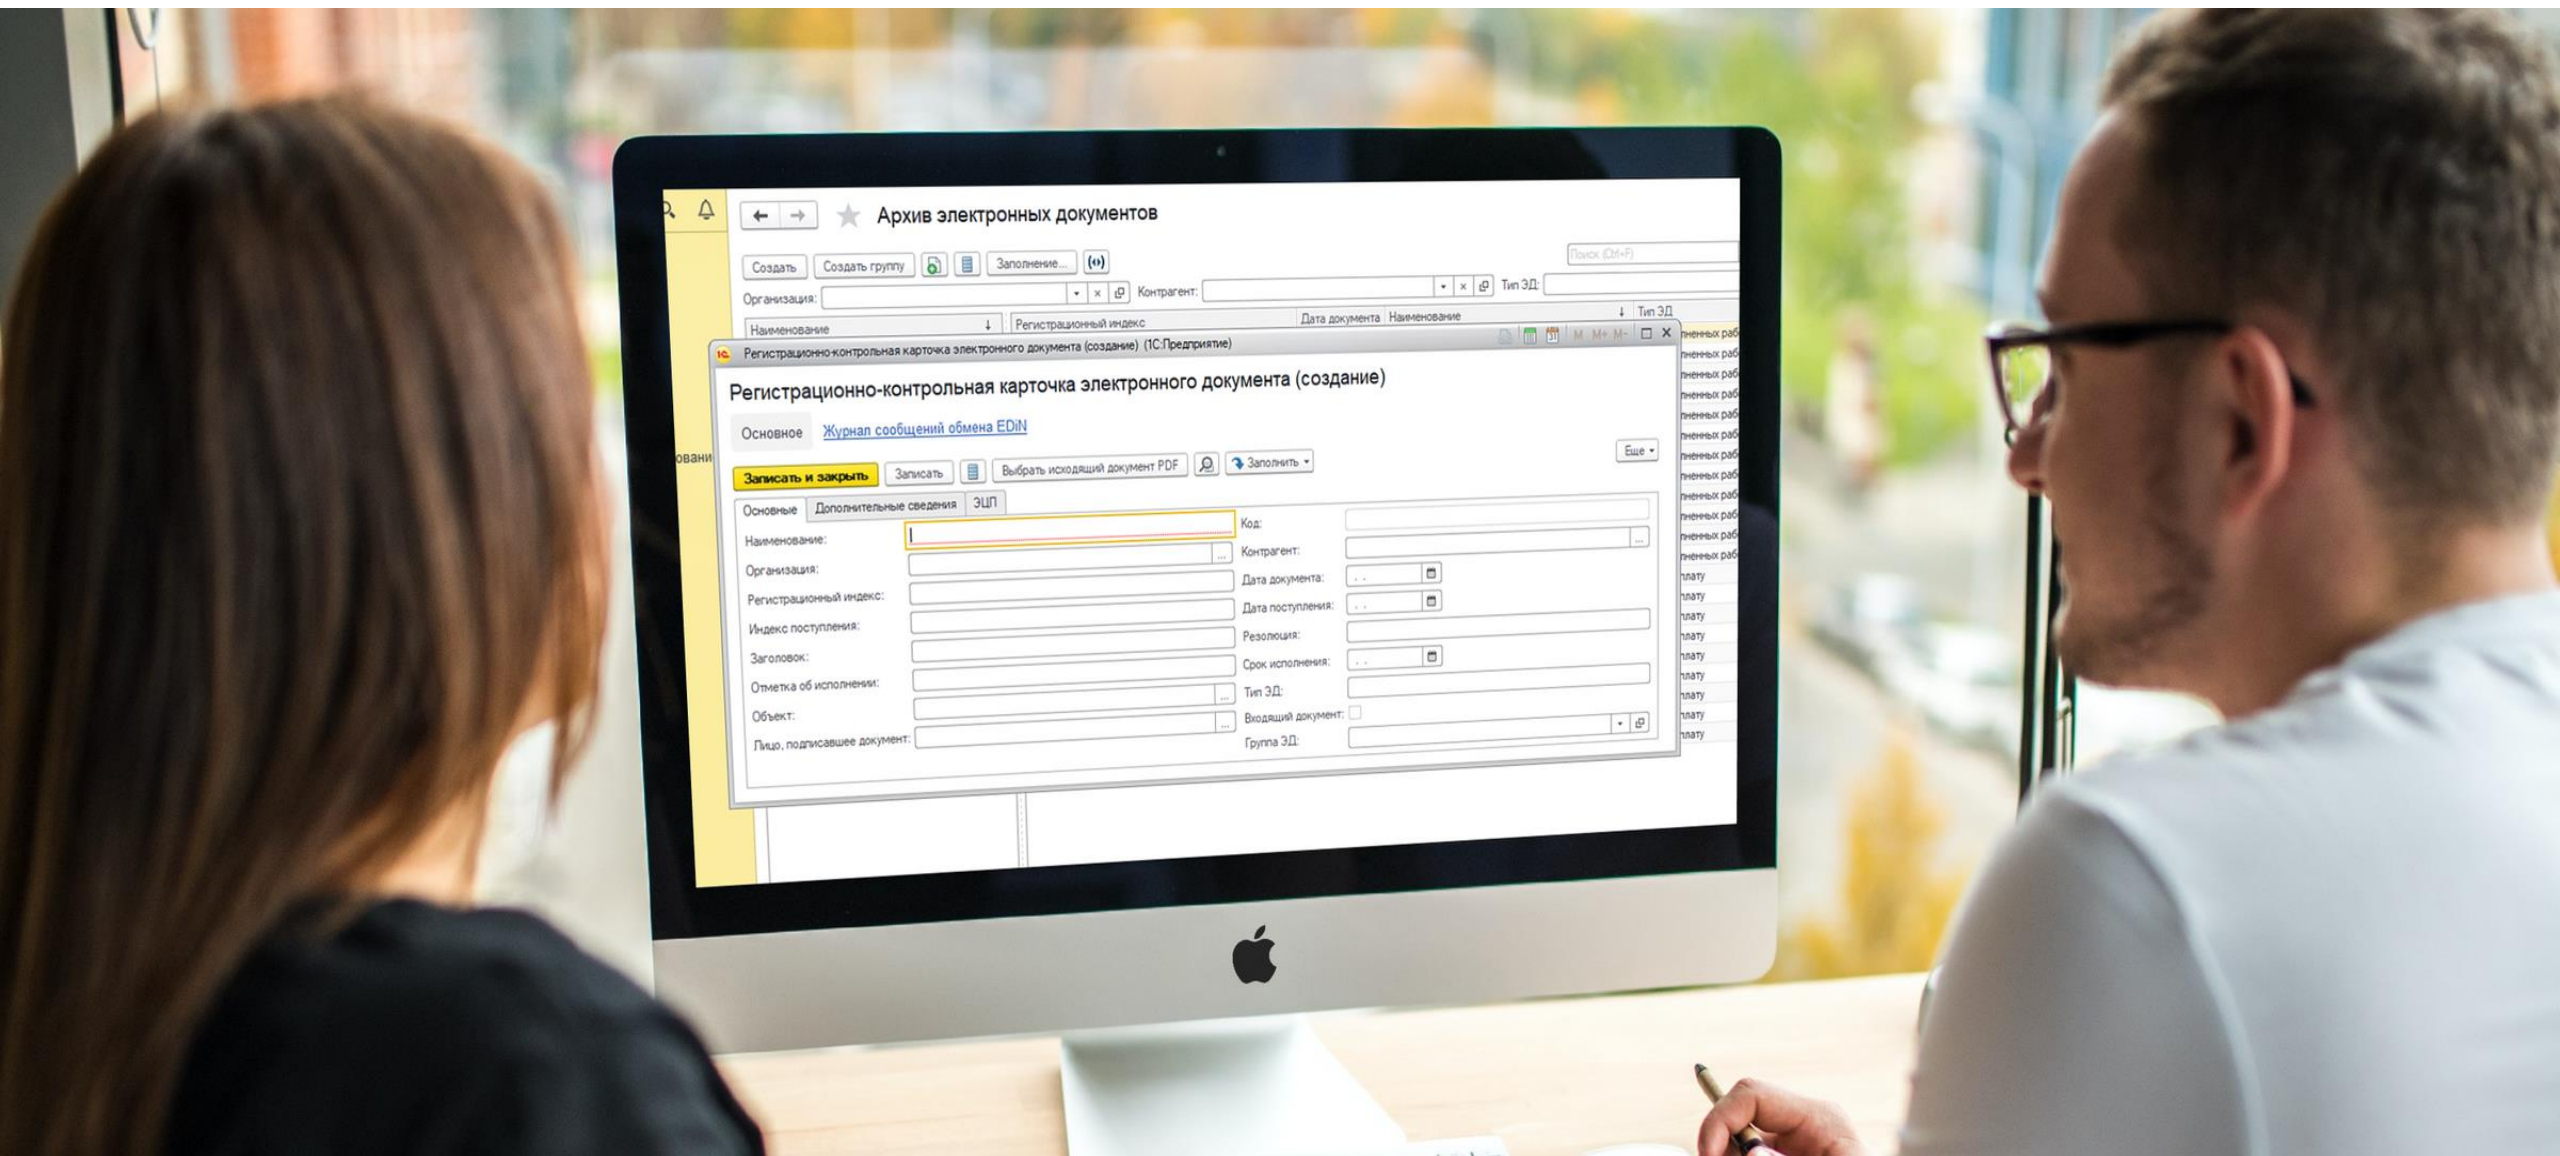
Архив электронных документов

Создать Создать группу Заполнение...

Поиск (Ctrl+F)

Организация: Контрагент: Тип ЭД:

Наименование Регистрационный индекс Дата документа Наименование Тип ЭД

Регистрационно-контрольная карточка электронного документа (создание) (1С:Предприятие)

Регистрационно-контрольная карточка электронного документа (создание)

Основное Журнал сообщений обмена EDiN

Еще

Записать и закрыть Записать Выбрать исходящий документ PDF Заполнить

Основные Дополнительные сведения ЭЦП

Наименование:
Организация:
Регистрационный индекс:
Индекс поступления:
Заголовок:
Отметка об исполнении:
Объект:
Лицо, подписавшее документ:

Код:
Контрагент:
Дата документа:
Дата поступления:
Резолюция:
Срок исполнения:
Тип ЭД:
Входящий документ:
Группа ЭД:

ловани